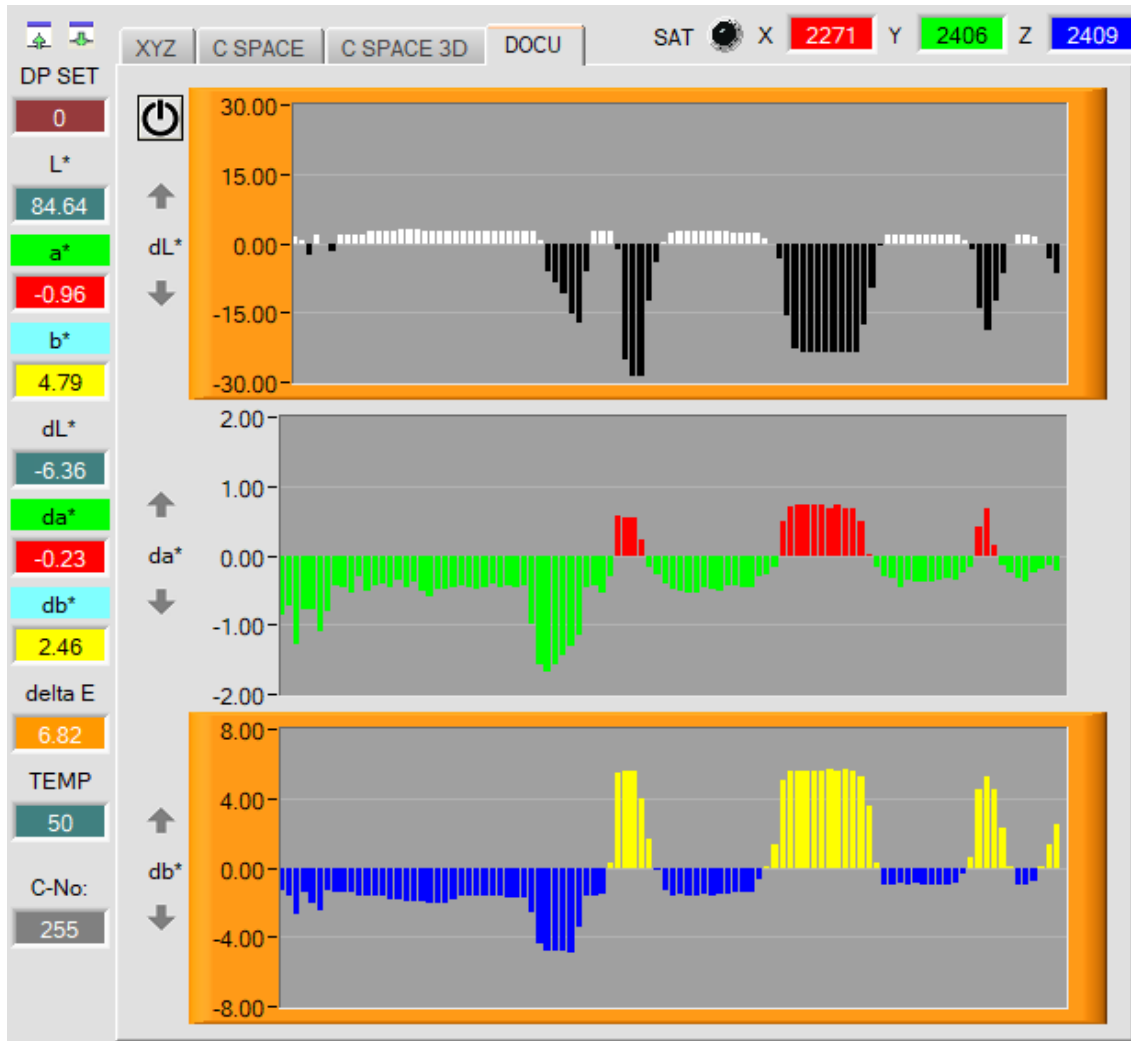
XYZ C SPACE C SPACE 3D DOCU

SAT X 2271 Y 2406 Z 2409

DP SET
0
L*
84.64
a*
-0.96
b*
4.79
dL*
-6.36
da*
-0.23
db*
2.46
delta E
6.82
TEMP
50
C-No:
255

dL*
30.00
15.00
0.00
-15.00
-30.00

da*
2.00
1.00
0.00
-1.00
-2.00

db*
8.00
4.00
0.00
-4.00
-8.00